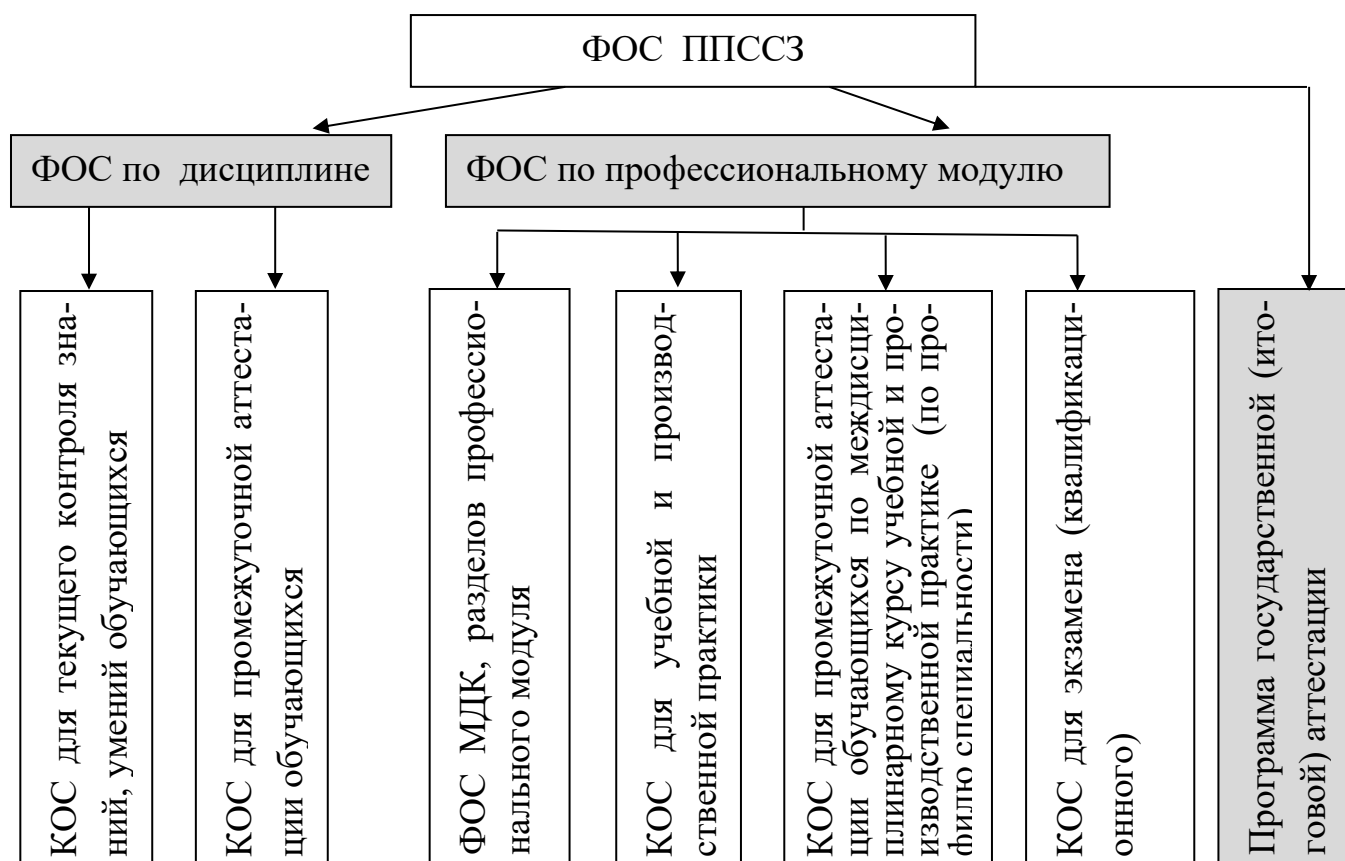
ФОС ППССЗ

ФОС по дисциплине

ФОС по профессиональному модулю

КОС для текущего контроля знаний, умений обучающихся

КОС для промежуточной аттестации обучающихся

ФОС МДК, разделов профессионального модуля

КОС для учебной и производственной практики

КОС для промежуточной аттестации обучающихся по междисциплинарному курсу учебной и производственной практике (по профилю специальности)

КОС для экзамена (квалификационного)

Программа государственной (итоговой) аттестации